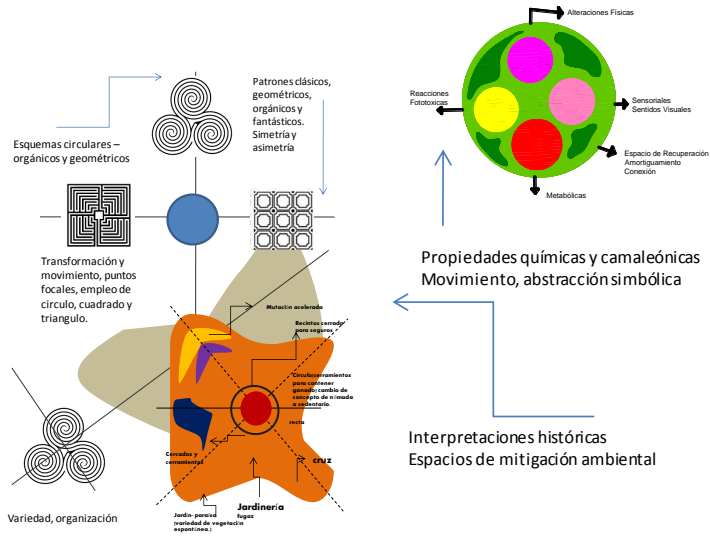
Esquemas circulares – orgánicos y geométricos

Patrones clásicos, geométricos, orgánicos y fantásticos. Simetría y asimetría

Transformación y movimiento, puntos focales, empleo de circulo, cuadrado y triangulo.

Alteraciones Físicas

Reacciones Fototoxicas

Sensoriales
Sentidos Visuales

Espacio de Recuperación
Amortiguamiento
Conexión

Metabólicas

Propiedades químicas y camaleónicas
Movimiento, abstracción simbólica

Mutación acelerada

Recintos cerrados para seguros

Circulo/cerramientos para contener ganado: cambio de concepto de nómada a sedentario.

recta

Cercados y cerramientos

cruz

Jardinería fugaz

Jardín- paraíso (variedad de vegetación espontánea.)

Interpretaciones históricas
Espacios de mitigación ambiental

Variedad, organización